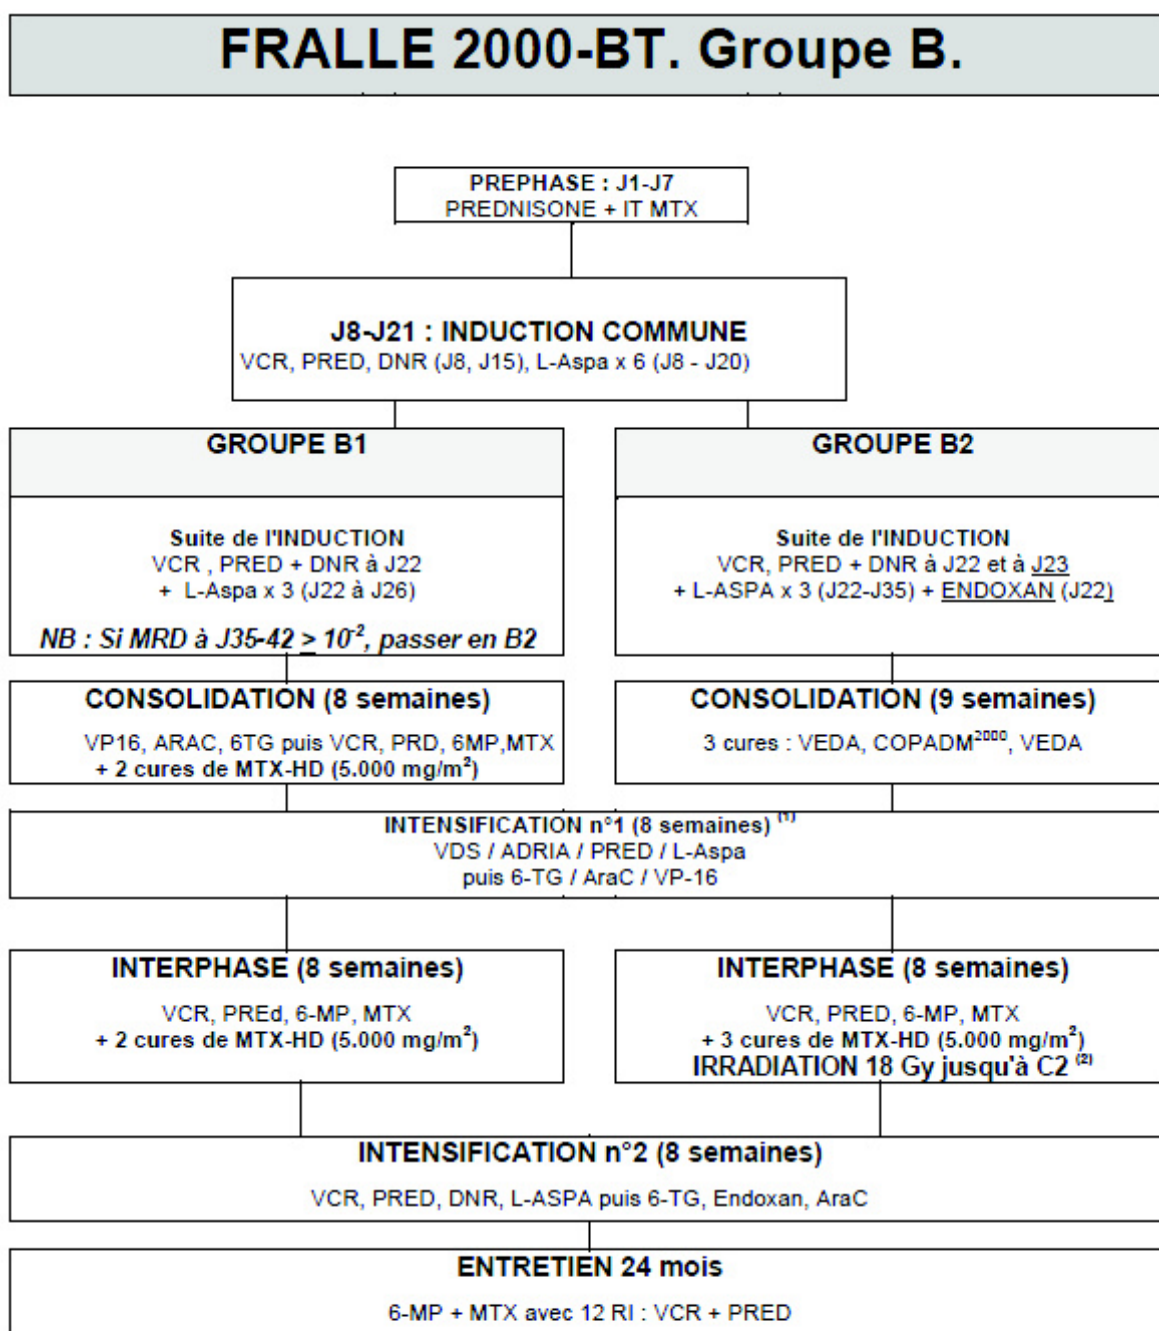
FRALLE 2000-BT. Groupe B.

PREPHASE : J1-J7
PREDNISONE + IT MTX

J8-J21 : INDUCTION COMMUNE
VCR, PRED, DNR (J8, J15), L-Aspa x 6 (J8 - J20)

GROUPE B1

Suite de l'INDUCTION
VCR , PRED + DNR à J22
+ L-Aspa x 3 (J22 à J26)

NB : Si MRD à J35-42 $\geq 10^{-2}$, passer en B2

GROUPE B2

Suite de l'INDUCTION
VCR, PRED + DNR à J22 et à J23
+ L-ASPA x 3 (J22-J35) + ENDOXAN (J22)

CONSOLIDATION (8 semaines)
VP16, ARAC, 6TG puis VCR, PRD, 6MP,MTX
+ 2 cures de MTX-HD (5.000 mg/m$^2$)

CONSOLIDATION (9 semaines)
3 cures : VEDA, COPADM$^{2000}$, VEDA

INTENSIFICATION n°1 (8 semaines) $^{(1)}$
VDS / ADRIA / PRED / L-Aspa
puis 6-TG / AraC / VP-16

INTERPHASE (8 semaines)
VCR, PREd, 6-MP, MTX
+ 2 cures de MTX-HD (5.000 mg/m$^2$)

INTERPHASE (8 semaines)
VCR, PRED, 6-MP, MTX
+ 3 cures de MTX-HD (5.000 mg/m$^2$)
IRRADIATION 18 Gy jusqu'à C2 $^{(2)}$

INTENSIFICATION n°2 (8 semaines)
VCR, PRED, DNR, L-ASPA puis 6-TG, Endoxan, AraC

ENTRETIEN 24 mois
6-MP + MTX avec 12 RI : VCR + PRED